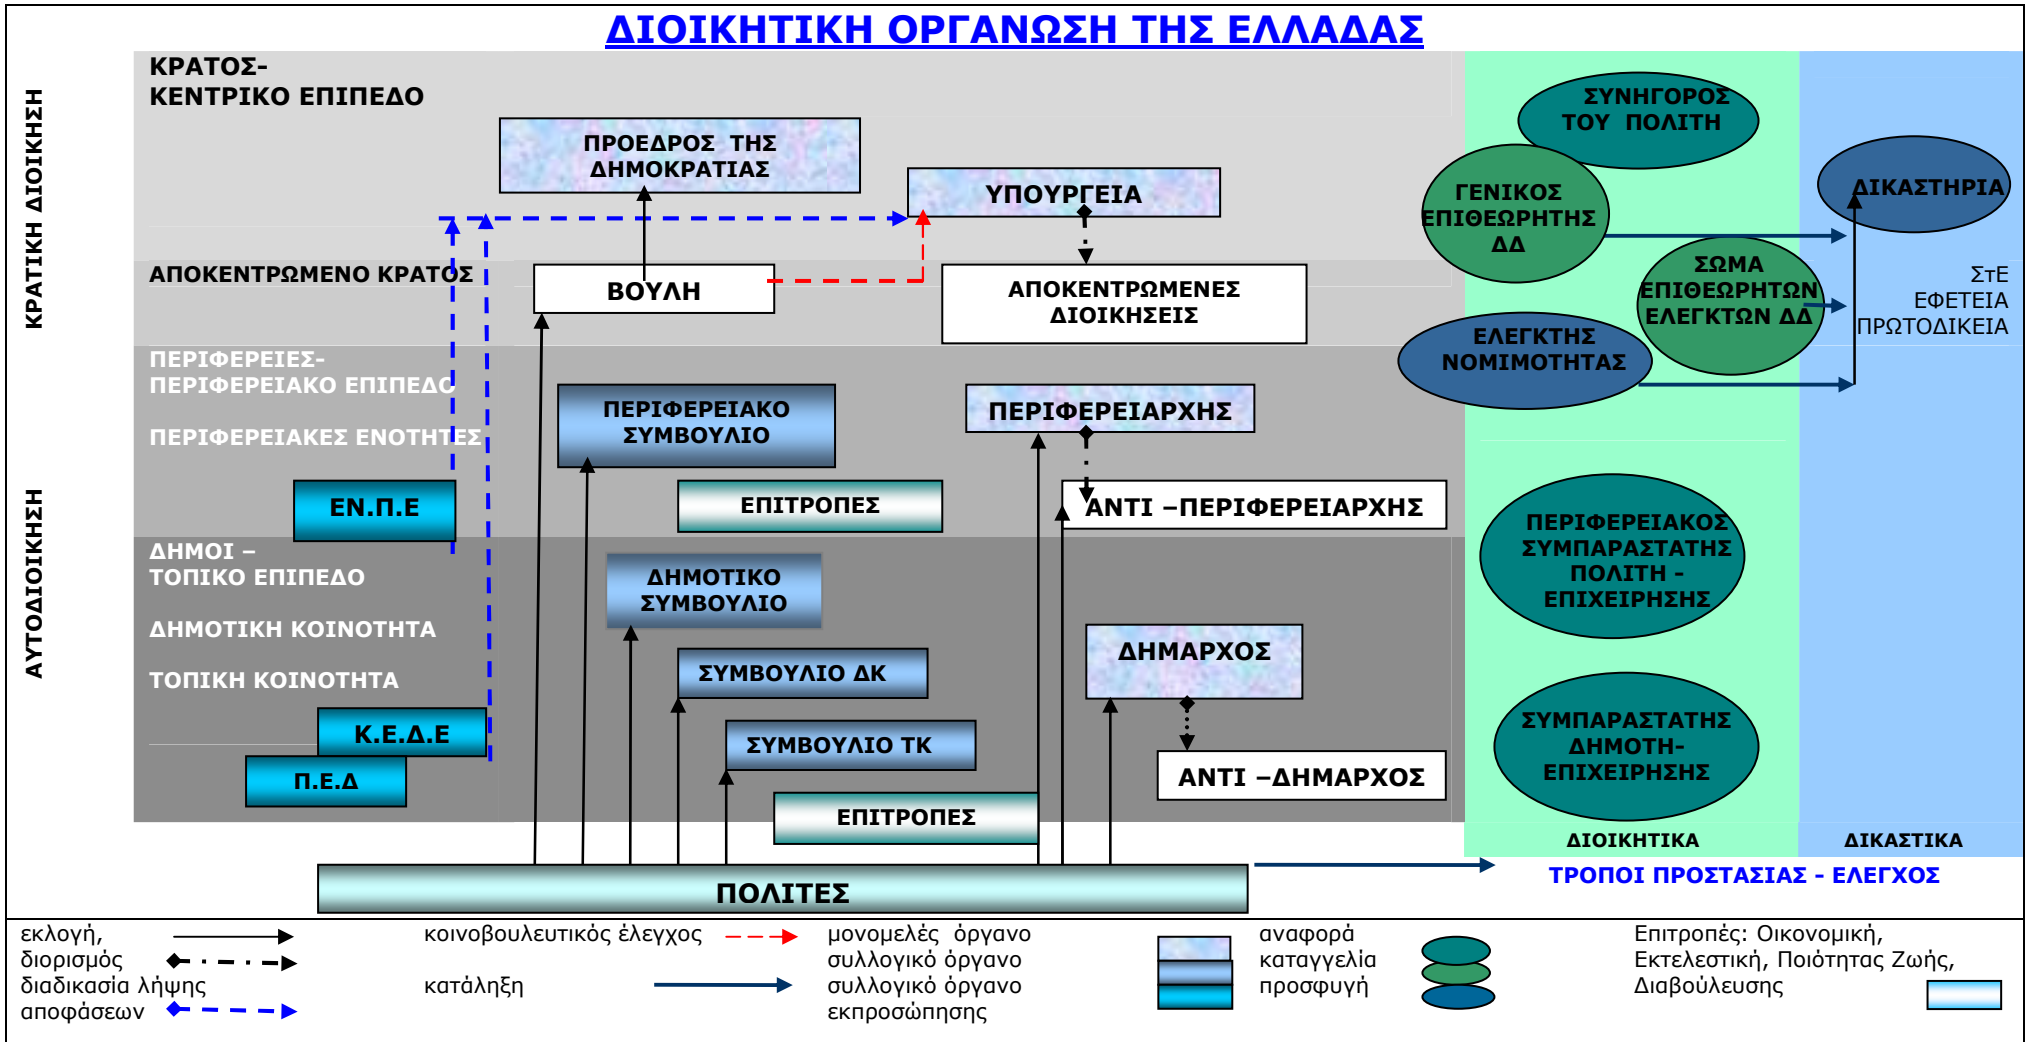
ΔΙΟΙΚΗΤΙΚΗ ΟΡΓΑΝΩΣΗ ΤΗΣ ΕΛΛΑΔΑΣ

ΚΡΑΤΙΚΗ ΔΙΟΙΚΗΣΗ

ΑΥΤΟΔΙΟΙΚΗΣΗ

ΚΡΑΤΟΣ-
ΚΕΝΤΡΙΚΟ ΕΠΙΠΕΔΟ

ΠΡΟΕΔΡΟΣ ΤΗΣ ΔΗΜΟΚΡΑΤΙΑΣ

ΥΠΟΥΡΓΕΙΑ

ΑΠΟΚΕΝΤΡΩΜΕΝΟ ΚΡΑΤΟΣ

ΒΟΥΛΗ

ΑΠΟΚΕΝΤΡΩΜΕΝΕΣ ΔΙΟΙΚΗΣΕΙΣ

ΠΕΡΙΦΕΡΕΙΕΣ-
ΠΕΡΙΦΕΡΕΙΑΚΟ ΕΠΙΠΕΔΟ

ΠΕΡΙΦΕΡΕΙΑΚΕΣ ΕΝΟΤΗΤΕΣ

ΠΕΡΙΦΕΡΕΙΑΚΟ ΣΥΜΒΟΥΛΙΟ

ΠΕΡΙΦΕΡΕΙΑΡΧΗΣ

ΕΝ.Π.Ε

ΕΠΙΤΡΟΠΕΣ

ΑΝΤΙ –ΠΕΡΙΦΕΡΕΙΑΡΧΗΣ

ΔΗΜΟΙ –
ΤΟΠΙΚΟ ΕΠΙΠΕΔΟ

ΔΗΜΟΤΙΚΗ ΚΟΙΝΟΤΗΤΑ

ΤΟΠΙΚΗ ΚΟΙΝΟΤΗΤΑ

ΔΗΜΟΤΙΚΟ ΣΥΜΒΟΥΛΙΟ

ΣΥΜΒΟΥΛΙΟ ΔΚ

ΣΥΜΒΟΥΛΙΟ ΤΚ

ΔΗΜΑΡΧΟΣ

ΑΝΤΙ –ΔΗΜΑΡΧΟΣ

Κ.Ε.Δ.Ε

Π.Ε.Δ

ΕΠΙΤΡΟΠΕΣ

ΠΟΛΙΤΕΣ

ΣΥΝΗΓΟΡΟΣ ΤΟΥ ΠΟΛΙΤΗ

ΓΕΝΙΚΟΣ ΕΠΙΘΕΩΡΗΤΗΣ ΔΔ

ΣΩΜΑ ΕΠΙΘΕΩΡΗΤΩΝ ΕΛΕΓΚΤΩΝ ΔΔ

ΕΛΕΓΚΤΗΣ ΝΟΜΙΜΟΤΗΤΑΣ

ΔΙΚΑΣΤΗΡΙΑ

ΣτΕ
ΕΦΕΤΕΙΑ
ΠΡΩΤΟΔΙΚΕΙΑ

ΠΕΡΙΦΕΡΕΙΑΚΟΣ ΣΥΜΠΑΡΑΣΤΑΤΗΣ ΠΟΛΙΤΗ - ΕΠΙΧΕΙΡΗΣΗΣ

ΣΥΜΠΑΡΑΣΤΑΤΗΣ ΔΗΜΟΤΗ- ΕΠΙΧΕΙΡΗΣΗΣ

ΔΙΟΙΚΗΤΙΚΑ

ΔΙΚΑΣΤΙΚΑ

ΤΡΟΠΟΙ ΠΡΟΣΤΑΣΙΑΣ - ΕΛΕΓΧΟΣ

εκλογή,
διορισμός
διαδικασία λήψης αποφάσεων

κοινοβουλευτικός έλεγχος

κατάληξη

μονομελές όργανο
συλλογικό όργανο
συλλογικό όργανο εκπροσώπησης

αναφορά
καταγγελία
προσφυγή

Επιτροπές: Οικονομική, Εκτελεστική, Ποιότητας Ζωής, Διαβούλευσης